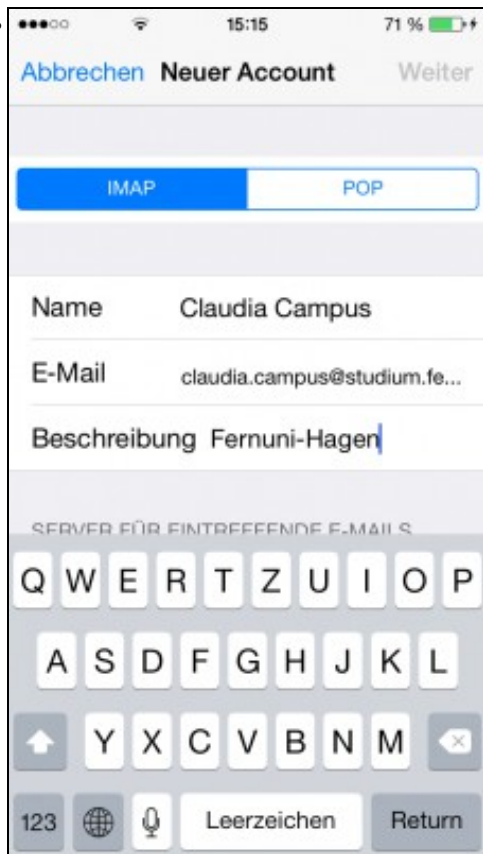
15:15 71 %

Abbrechen Neuer Account Weiter

IMAP POP

Name Claudia Campus

E-Mail claudia.campus@studium.fe...

Beschreibung Fernuni-Hagen

SERVER FÜR EINTREFFENDE E-MAILS

Q W E R T Z U I O P

A S D F G H J K L

Y X C V B N M

123 Leerzeichen Return